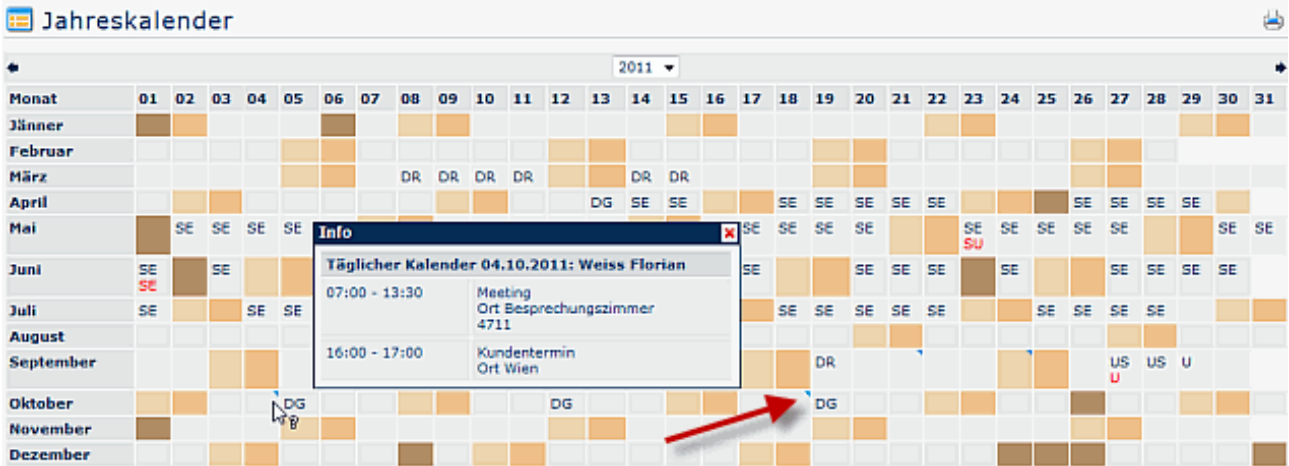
Jahreskalender

2011

| Monat | 01 | 02 | 03 | 04 | 05 | 06 | 07 | 08 | 09 | 10 | 11 | 12 | 13 | 14 | 15 | 16 | 17 | 18 | 19 | 20 | 21 | 22 | 23 | 24 | 25 | 26 | 27 | 28 | 29 | 30 | 31 |
|---|---|---|---|---|---|---|---|---|---|---|---|---|---|---|---|---|---|---|---|---|---|---|---|---|---|---|---|---|---|---|---|
| Jänner | | | | | | | | | | | | | | | | | | | | | | | | | | | | | | | |
| Februar | | | | | | | | | | | | | | | | | | | | | | | | | | | | | | | |
| März | | | | | | | | DR | DR | DR | DR | | | DR | DR | | | | | | | | | | | | | | | | |
| April | | | | | | | | | | | | | DG | SE | SE | | | SE | SE | SE | SE | SE | | | | SE | SE | SE | SE | | |
| Mai | | SE | SE | SE | SE | | | | | | | | | | | | SE | SE | SE | SE | | | SE SU | SE | SE | SE | SE | | | SE | SE |
| Juni | SE SE | | SE | | | | | | | | | | | | | | SE | | | SE | SE | SE | | SE | | | SE | SE | SE | SE | |
| Juli | SE | | | SE | SE | | | | | | | | | | | | | SE | SE | SE | SE | SE | SE | SE | SE | SE | SE | SE | | | |
| August | | | | | | | | | | | | | | | | | | | | | | | | | | | | | | | |
| September | | | | | | | | | | | | | | | | | | | DR | | | | | | | | US U | US | U | | |
| Oktober | | | | | DG | | | | | | | DG | | | | | | | DG | | | | | | | | | | | | |
| November | | | | | | | | | | | | | | | | | | | | | | | | | | | | | | | |
| Dezember | | | | | | | | | | | | | | | | | | | | | | | | | | | | | | | |

Info
Täglicher Kalender 04.10.2011: Weiss Florian
07:00 - 13:30 Meeting
Ort Besprechungszimmer
4711
16:00 - 17:00 Kundentermin
Ort Wien